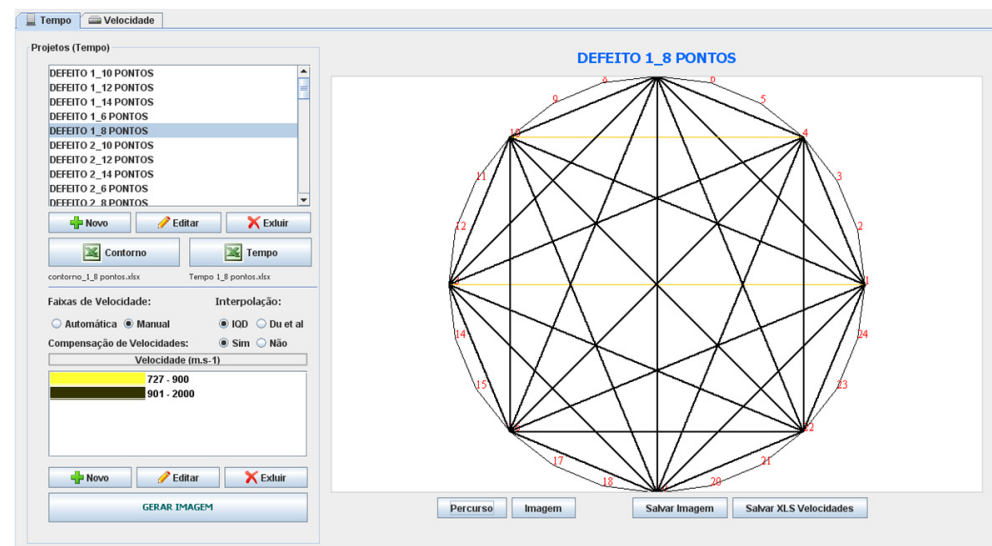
Tempo
Velocidade

Projetos (Tempo)

DEFEITO 1_10 PONTOS
DEFEITO 1_12 PONTOS
DEFEITO 1_14 PONTOS
DEFEITO 1_6 PONTOS
DEFEITO 1_8 PONTOS
DEFEITO 2_10 PONTOS
DEFEITO 2_12 PONTOS
DEFEITO 2_14 PONTOS
DEFEITO 2_6 PONTOS
DEFEITO 2_8 PONTOS

Novo
Editar
Excluir
Contorno
Tempo

contorno_1_8 pontos.xlsx
Tempo 1_8 pontos.xlsx

Faixas de Velocidade:
Interpolação:
Automática
Manual
IQD
Du et al
Compensação de Velocidades:
Sim
Não

Velocidade (m.s-1)
727 - 900
901 - 2000

Novo
Editar
Excluir

GERAR IMAGEM

DEFEITO 1_8 PONTOS

8
7
6
9
5
10
4
11
3
12
2
1
14
24
15
23
17
21
18
20
22

Percurso
Imagem
Salvar Imagem
Salvar XLS Velocidades